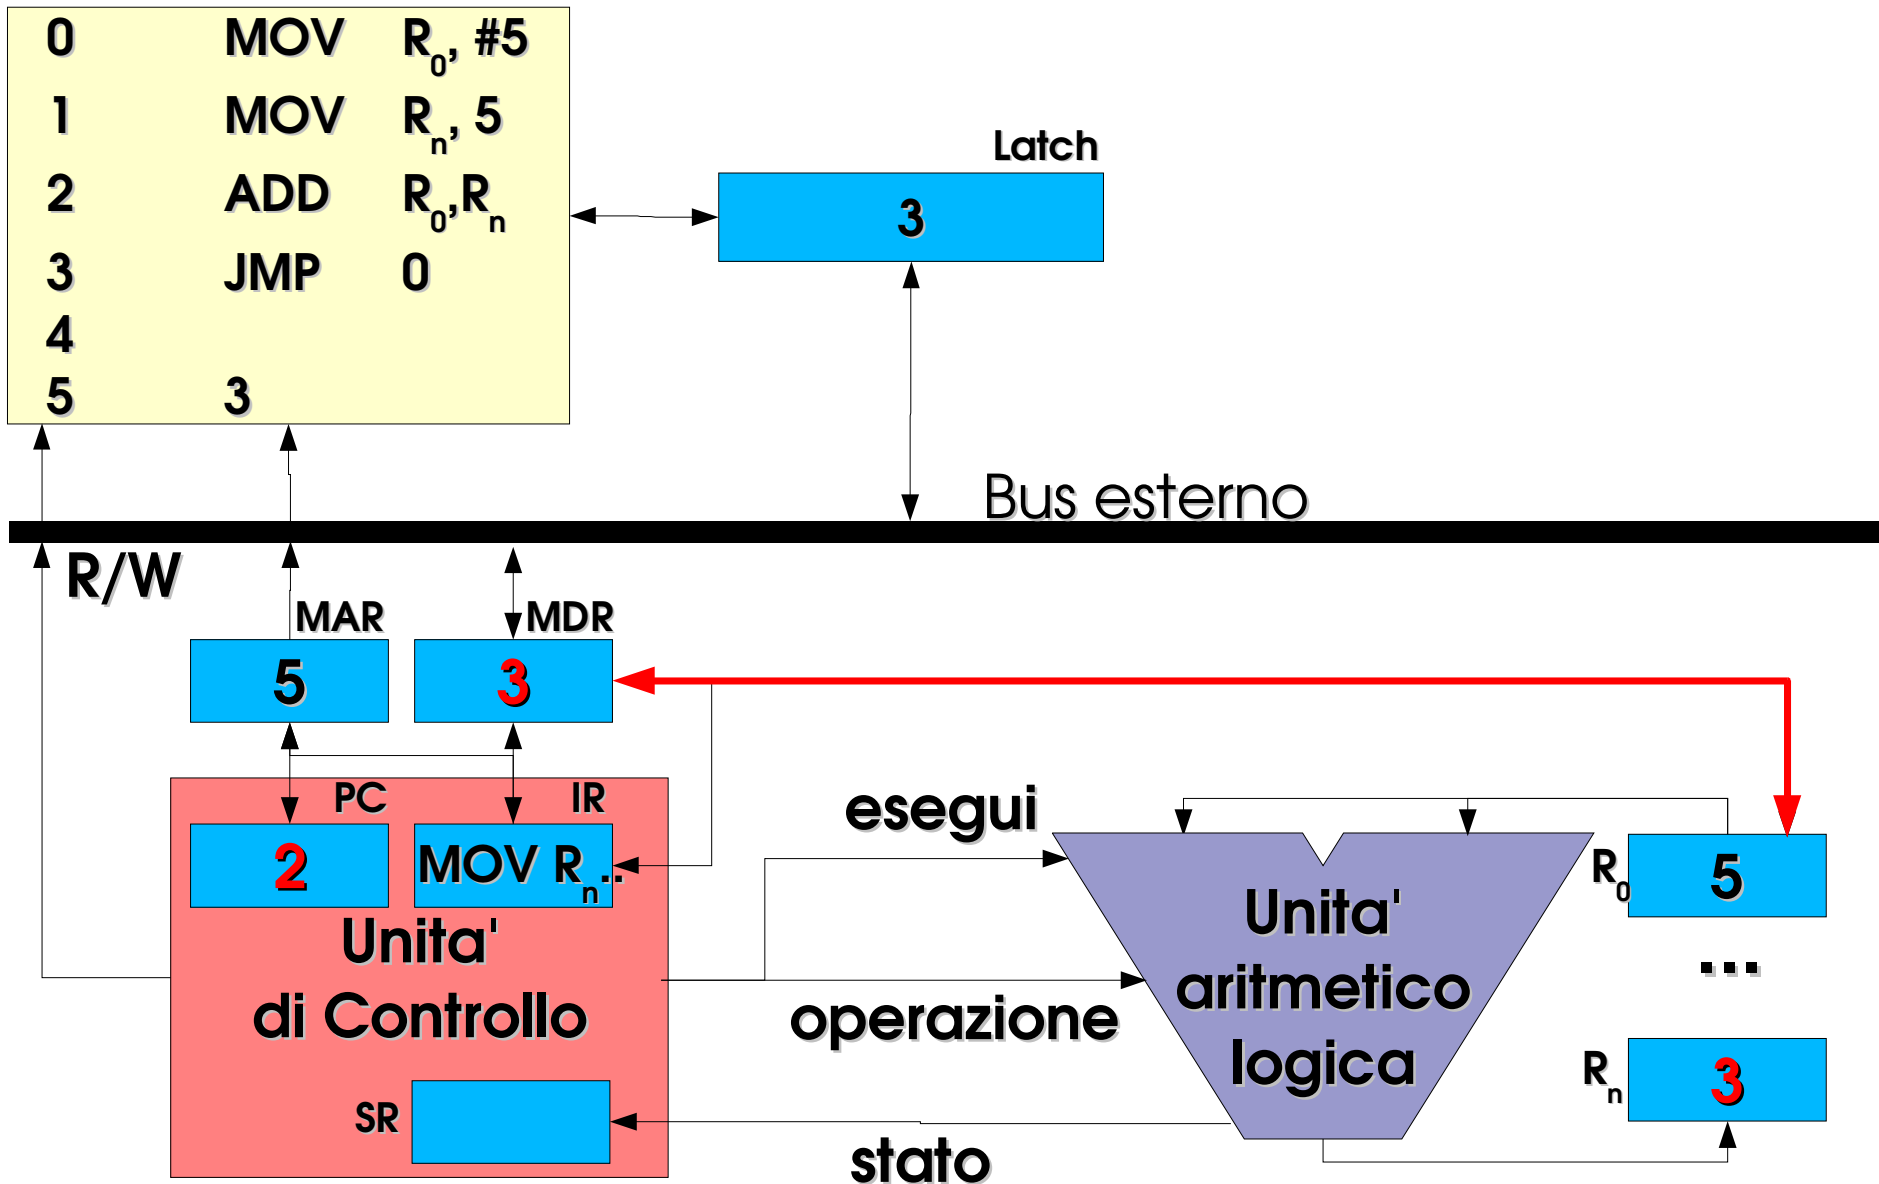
0 MOV $R_0$, #5
1 MOV $R_n$, 5
2 ADD $R_0$,$R_n$
3 JMP 0
4
5 3

Latch

3

Bus esterno

R/W

MAR

MDR

5

3

PC

IR

2

MOV $R_n$..

Unita' di Controllo

SR

esegui

operazione

stato

Unita' aritmetico logica

$R_0$

5

...

$R_n$

3